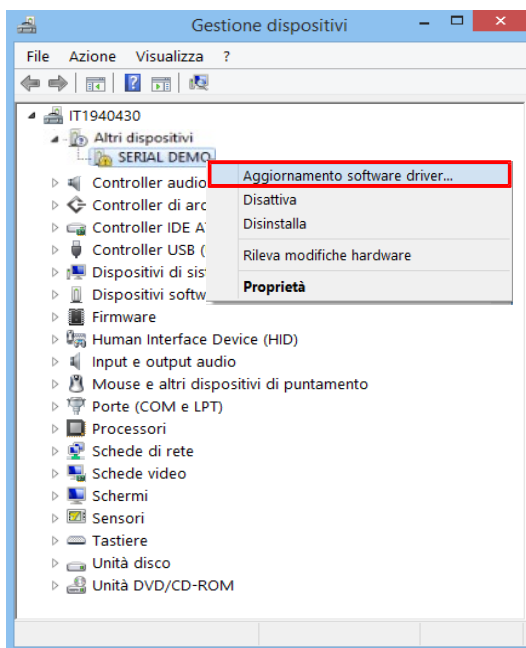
Gestione dispositivi

File Azione Visualizza ?

IT1940430
Altri dispositivi
SERIAL DEMO
Controller audio
Controller di arc
Controller IDE A
Controller USB (
Dispositivi di sis
Dispositivi softw
Firmware
Human Interface Device (HID)
Input e output audio
Mouse e altri dispositivi di puntamento
Porte (COM e LPT)
Processori
Schede di rete
Schede video
Schermi
Sensori
Tastiere
Unità disco
Unità DVD/CD-ROM

Aggiornamento software driver...
Disattiva
Disinstalla
Rileva modifiche hardware
Proprietà